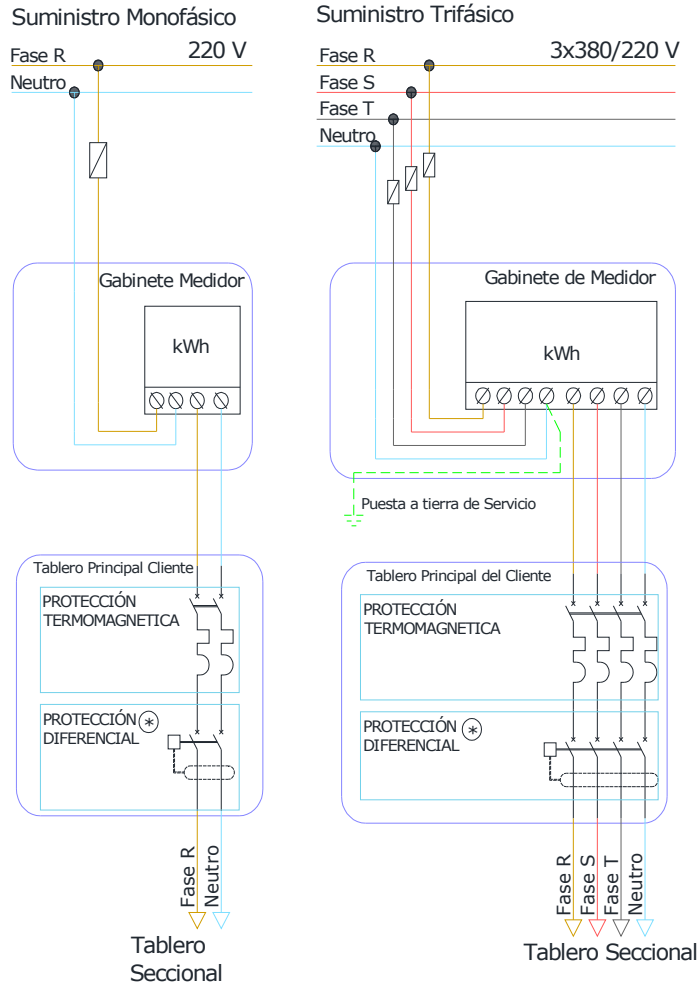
Suministro Monofásico

Fase R
220 V
Neutro

Gabinete Medidor

kWh

Tablero Principal Cliente

PROTECCIÓN TERMOMAGNETICA

PROTECCIÓN (*) DIFERENCIAL

Fase R
Neutro

Tablero Seccional

Suministro Trifásico

Fase R
3x380/220 V
Fase S
Fase T
Neutro

Gabinete de Medidor

kWh

Puesta a tierra de Servicio

Tablero Principal del Cliente

PROTECCIÓN TERMOMAGNETICA

PROTECCIÓN (*) DIFERENCIAL

Fase R
Fase S
Fase T
Neutro

Tablero Seccional